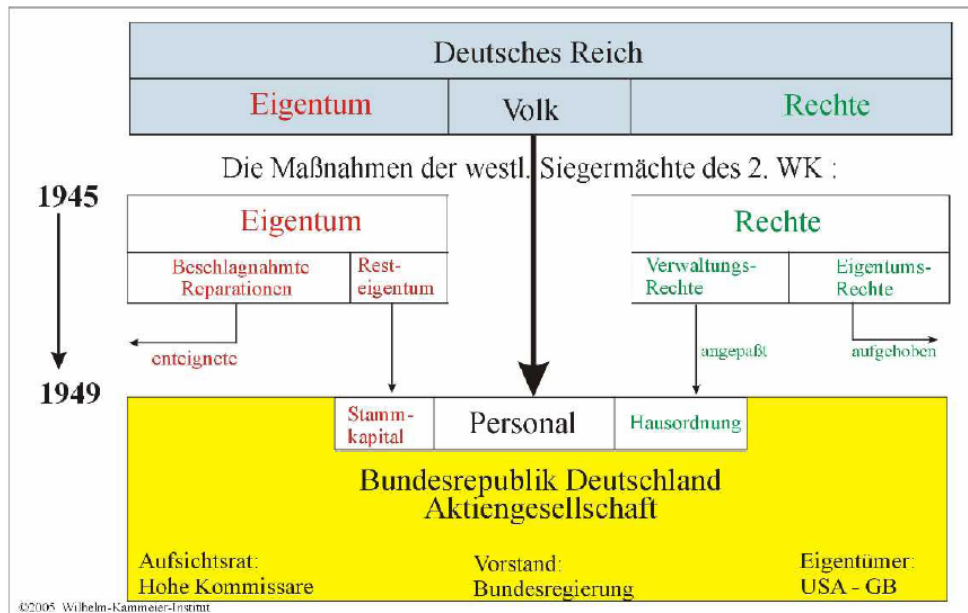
Deutsches Reich

Eigentum | Volk | Rechte

Die Maßnahmen der westl. Siegermächte des 2. WK :

1945

Eigentum

Beschlagnahmte Reparationen

Resteigentum

enteignete

Rechte

Verwaltungs-Rechte

Eigentums-Rechte

angepaßt

aufgehoben

1949

Stammkapital

Personal

Hausordnung

Bundesrepublik Deutschland Aktiengesellschaft

Aufsichtsrat: Hohe Kommissare

Vorstand: Bundesregierung

Eigentümer: USA - GB

©2005 Wilhelm-Kammeier-Institut